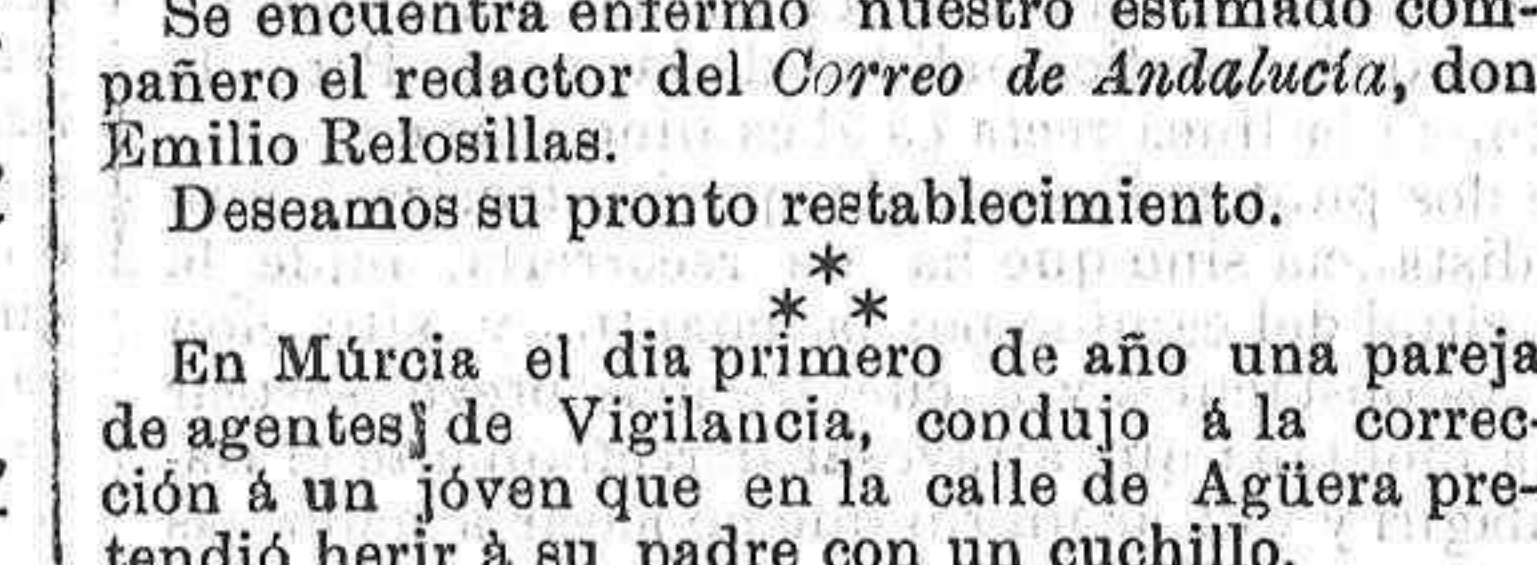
Se encuentra enfermo nuestro estimado compañero el redactor del *Correo de Andalucía*, don Emilio Relosillas.

Deseamos su pronto restablecimiento.

\*
\* \*

En Múrcia el dia primero de año una pareja de agentes de Vigilancia, condujo á la correccion á un jóven que en la calle de Agüera pretendió herir á su padre con un cuchillo.